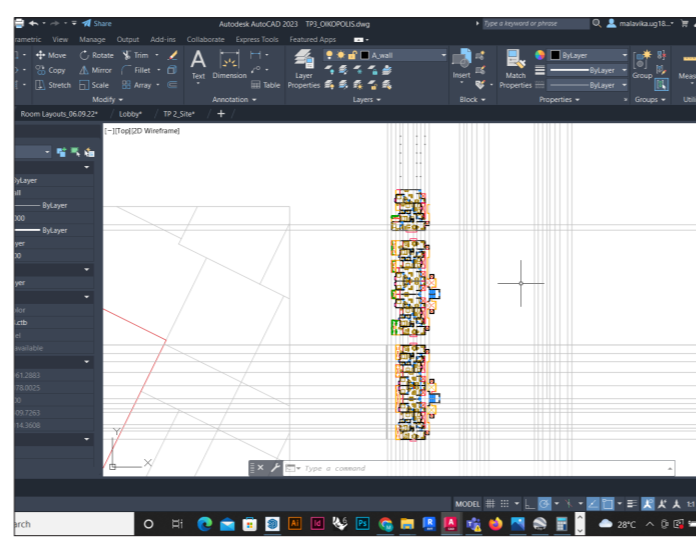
Share
Autodesk AutoCAD 2023 TP3_OIKOPOLIS.dwg
Type a keyword or phrase
malavika.ug18...
rametric View Manage Output Add-ins Collaborate Express Tools Featured Apps
Move Rotate Trim
Copy Mirror Fillet
Stretch Scale Array
Modify
Text Dimension
Table
Annotation
A_wall
Layer Properties
Layers
Insert
Block
Match Properties
ByLayer
ByLayer
ByLayer
Properties
Group
Groups
Meas
Utili
Room Layouts_06.09.22* Lobby* TP 2_Site*
[−][Top][2D Wireframe]
yLayer
all
ByLayer
000
ByLayer
yer
00
yer
olor
.ctb
el
available
61.2883
78.0025
00
09.7263
14.3600
Y
X
Type a command
MODEL
arch
28°C